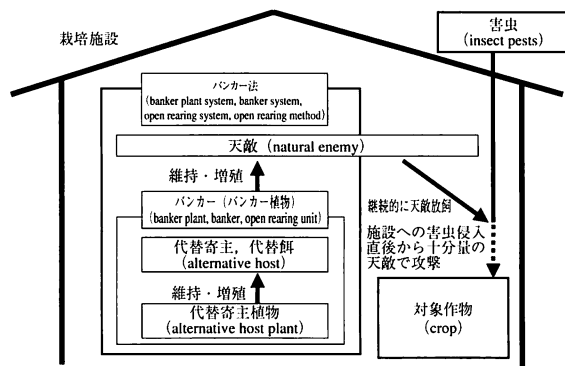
栽培施設

害虫
(insect pests)

バンカー法
(banker plant system, banker system, open rearing system, open rearing method)

天敵 (natural enemy)

維持・増殖

バンカー (バンカー植物)
(banker plant, banker, open rearing unit)

代替寄主, 代替餌
(alternative host)

維持・増殖

代替寄主植物
(alternative host plant)

継続的に天敵放飼

施設への害虫侵入直後から十分量の天敵で攻撃

対象作物
(crop)